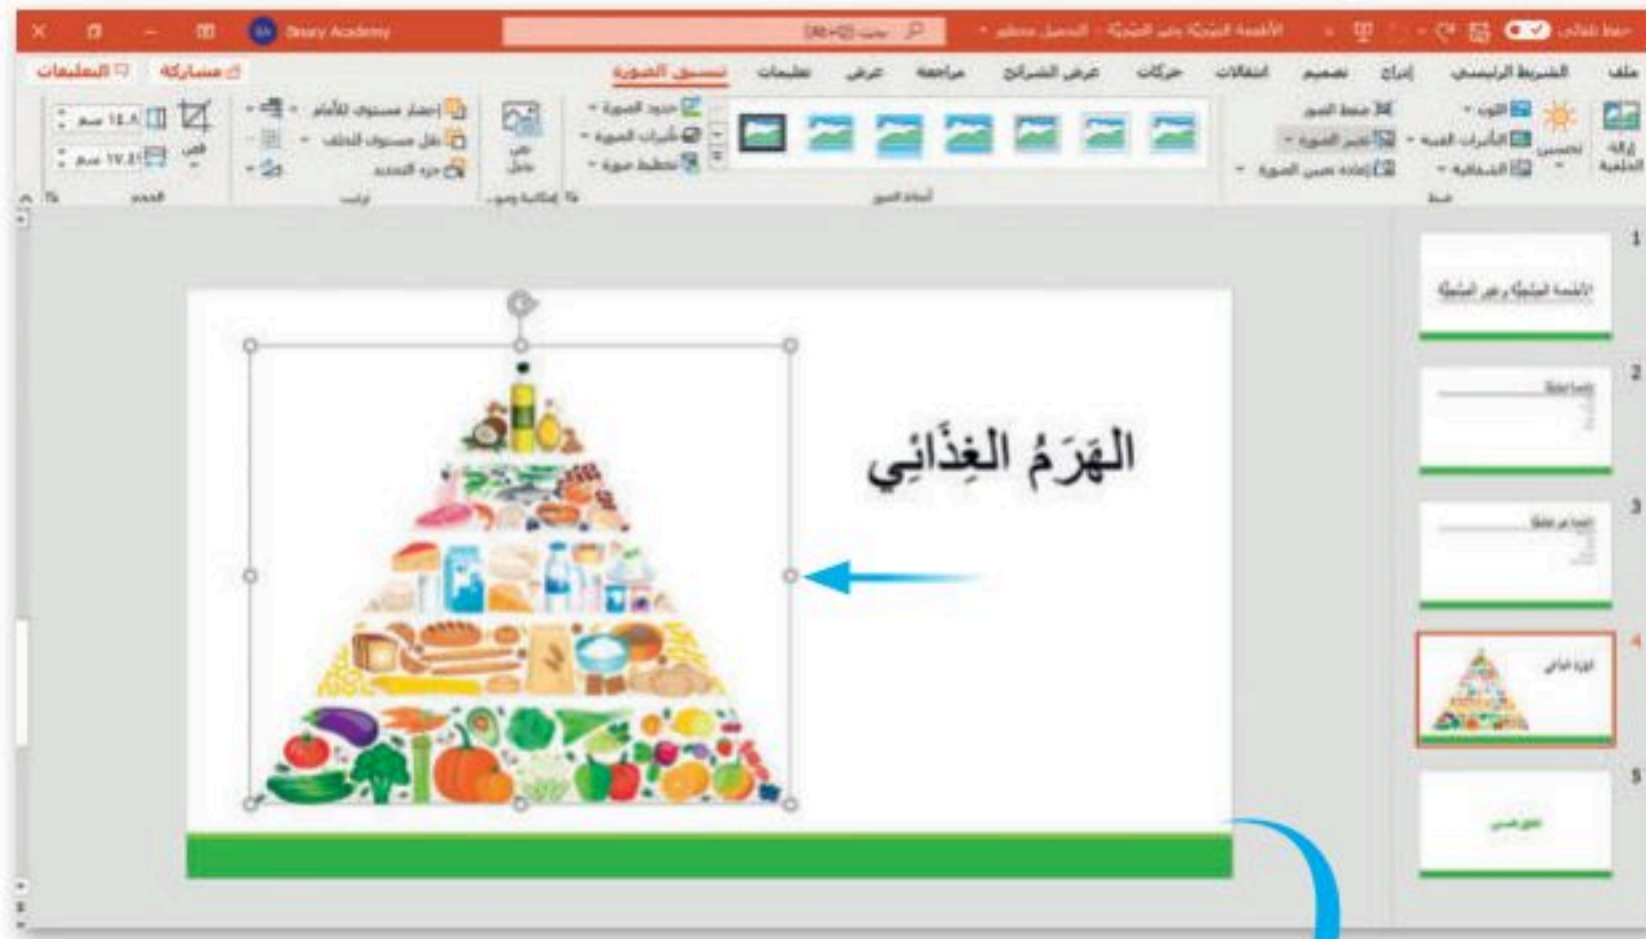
حفظ تلقائي
الأطعمة الصحية وغير الصحية - المحمل محفوظ
بحث (Alt+Q)
Binary Academy

ملف
الشريط الرئيسي
إدراج
تصميم
انتقالات
حركات
عرض الشرائح
مراجعة
عرض
تعليمات
تنسيق الصورة
مشاركة
التعليقات

إزالة الخلفية
تصحيح
اللون
التأثيرات الفنية
الشفافية
ضغط الصور
تغيير الصورة
إعادة تعيين الصورة
ضبط

أنماط الصور
حدود الصورة
تأثيرات الصورة
تخطيط صورة

نص بديل
إمكانية وصول

إحضار مستوى للأمام
نقل مستوى للخلف
جزء التحديد
ترتيب

قص
١٤.٨ سم
١٧.٤١ سم
الحجم

الهَرَمُ الغِذَائِي

1
الأطعمة الصحية وغير الصحية
2
3
4
الهرم الغذائي
5